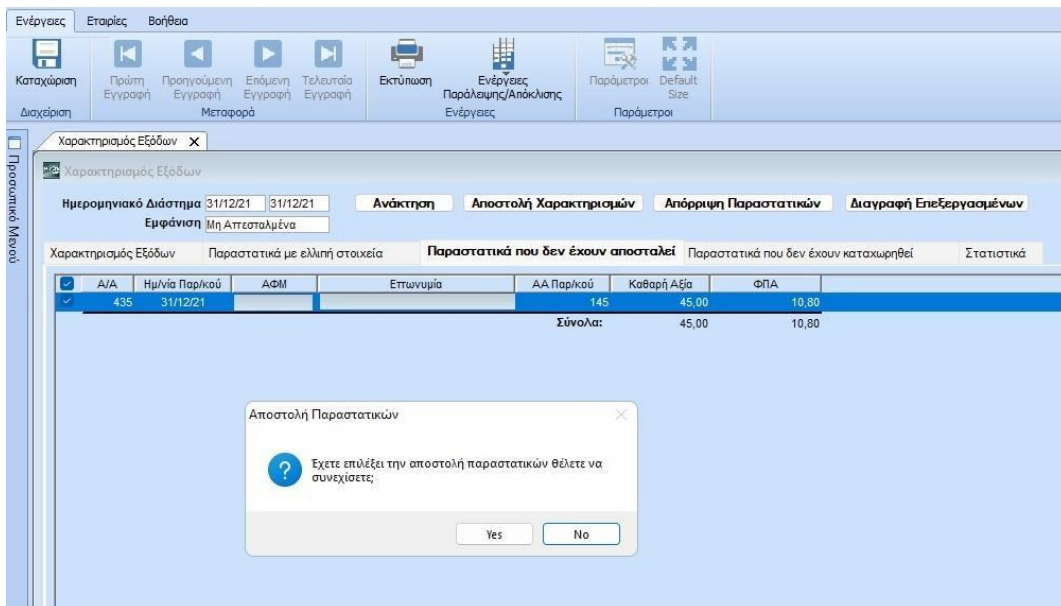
Ενέργειες Εταιρίες Βοήθεια

Καταχώριση
Διαχείριση

Πρώτη Εγγραφή Προηγούμενη Εγγραφή Επόμενη Εγγραφή Τελευταία Εγγραφή
Μεταφορά

Εκτύπωση Ενέργειες Παράλειψης/Απόκλισης
Ενέργειες

Παράμετροι Default Size
Παράμετροι

Προσωπικό Μενού

Χαρακτηρισμός Εξόδων ✕

Χαρακτηρισμός Εξόδων

Ημερομηνιακό Διάστημα 31/12/21 31/12/21
Εμφάνιση Μη Απεσταλμένα

Ανάκτηση Αποστολή Χαρακτηρισμών Απόρριψη Παραστατικών Διαγραφή Επεξεργασμένων

Χαρακτηρισμός Εξόδων | Παραστατικά με ελλιπή στοιχεία | Παραστατικά που δεν έχουν αποσταλεί | Παραστατικά που δεν έχουν καταχωρηθεί | Στατιστικά

| | Α/Α | Ημ/νία Παρ/κού | ΑΦΜ | Επωνυμία | ΑΑ Παρ/κού | Καθαρή Αξία | ΦΠΑ |
|---|---|---|---|---|---|---|---|
| ✓ | 435 | 31/12/21 | | | 145 | 45,00 | 10,80 |
| | | | | | Σύνολα: | 45,00 | 10,80 |

Αποστολή Παραστατικών

Έχετε επιλέξει την αποστολή παραστατικών θέλετε να συνεχίσετε;

Yes No